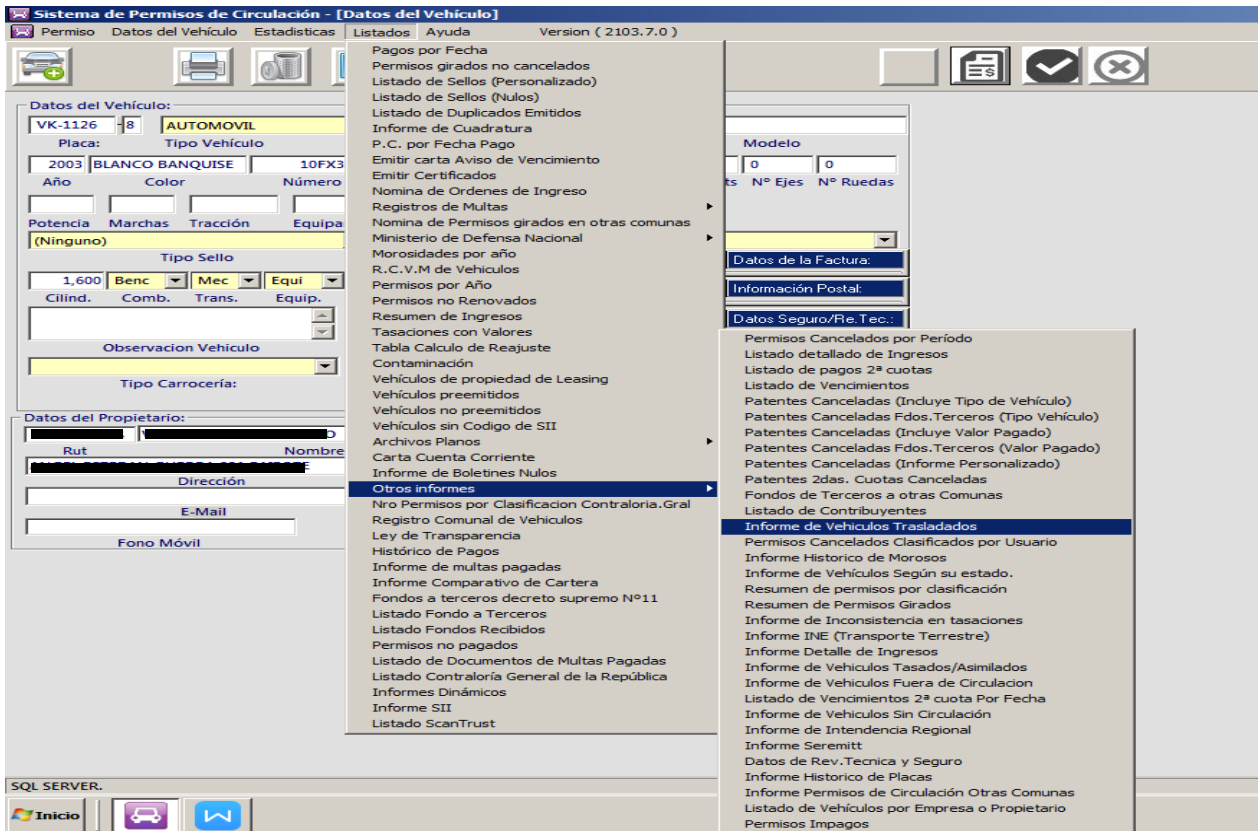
Sistema de Permisos de Circulación - [Datos del Vehículo]

Permiso Datos del Vehículo Estadisticas Listados Ayuda Version ( 2103.7.0 )

Datos del Vehículo:
VK-1126 8 AUTOMOVIL
Placa: Tipo Vehículo Modelo
2003 BLANCO BANQUISE 10FX3 0 0
Año Color Número ts Nº Ejes Nº Ruedas
Potencia Marchas Tracción Equipa
(Ninguno)
Tipo Sello
1,600 Benc Mec Equí
Cilind. Comb. Trans. Equip.
Observacion Vehiculo
Tipo Carrocería:

Datos del Propietario:
Rut Nombre
Dirección
E-Mail
Fono Móvil

Datos de la Factura:
Información Postal:
Datos Seguro/Re.Tec.:

Pagos por Fecha
Permisos girados no cancelados
Listado de Sellos (Personalizado)
Listado de Sellos (Nulos)
Listado de Duplicados Emitidos
Informe de Cuadratura
P.C. por Fecha Pago
Emitir carta Aviso de Vencimiento
Emitir Certificados
Nomina de Ordenes de Ingreso
Registros de Multas
Nomina de Permisos girados en otras comunas
Ministerio de Defensa Nacional
Morosidades por año
R.C.V.M de Vehiculos
Permisos por Año
Permisos no Renovados
Resumen de Ingresos
Tasaciones con Valores
Tabla Calculo de Reajuste
Contaminación
Vehículos de propiedad de Leasing
Vehículos preemitidos
Vehículos no preemitidos
Vehículos sin Codigo de SII
Archivos Planos
Carta Cuenta Corriente
Informe de Boletines Nulos
Otros informes
Nro Permisos por Clasificacion Contraloria.Gral
Registro Comunal de Vehiculos
Ley de Transparencia
Histórico de Pagos
Informe de multas pagadas
Informe Comparativo de Cartera
Fondos a terceros decreto supremo Nº11
Listado Fondo a Terceros
Listado Fondos Recibidos
Permisos no pagados
Listado de Documentos de Multas Pagadas
Listado Contraloría General de la República
Informes Dinámicos
Informe SII
Listado ScanTrust

Permisos Cancelados por Período
Listado detallado de Ingresos
Listado de pagos 2ª cuotas
Listado de Vencimientos
Patentes Canceladas (Incluye Tipo de Vehículo)
Patentes Canceladas Fdos.Terceros (Tipo Vehículo)
Patentes Canceladas (Incluye Valor Pagado)
Patentes Canceladas Fdos.Terceros (Valor Pagado)
Patentes Canceladas (Informe Personalizado)
Patentes 2das. Cuotas Canceladas
Fondos de Terceros a otras Comunas
Listado de Contribuyentes
Informe de Vehiculos Trasladados
Permisos Cancelados Clasificados por Usuario
Informe Historico de Morosos
Informe de Vehículos Según su estado.
Resumen de permisos por clasificación
Resumen de Permisos Girados
Informe de Inconsistencia en tasaciones
Informe INE (Transporte Terrestre)
Informe Detalle de Ingresos
Informe de Vehiculos Tasados/Asimilados
Informe de Vehiculos Fuera de Circulacion
Listado de Vencimientos 2ª cuota Por Fecha
Informe de Vehiculos Sin Circulación
Informe de Intendencia Regional
Informe Seremitt
Datos de Rev.Tecnica y Seguro
Informe Historico de Placas
Informe Permisos de Circulación Otras Comunas
Listado de Vehículos por Empresa o Propietario
Permisos Impagos

SQL SERVER.
Inicio